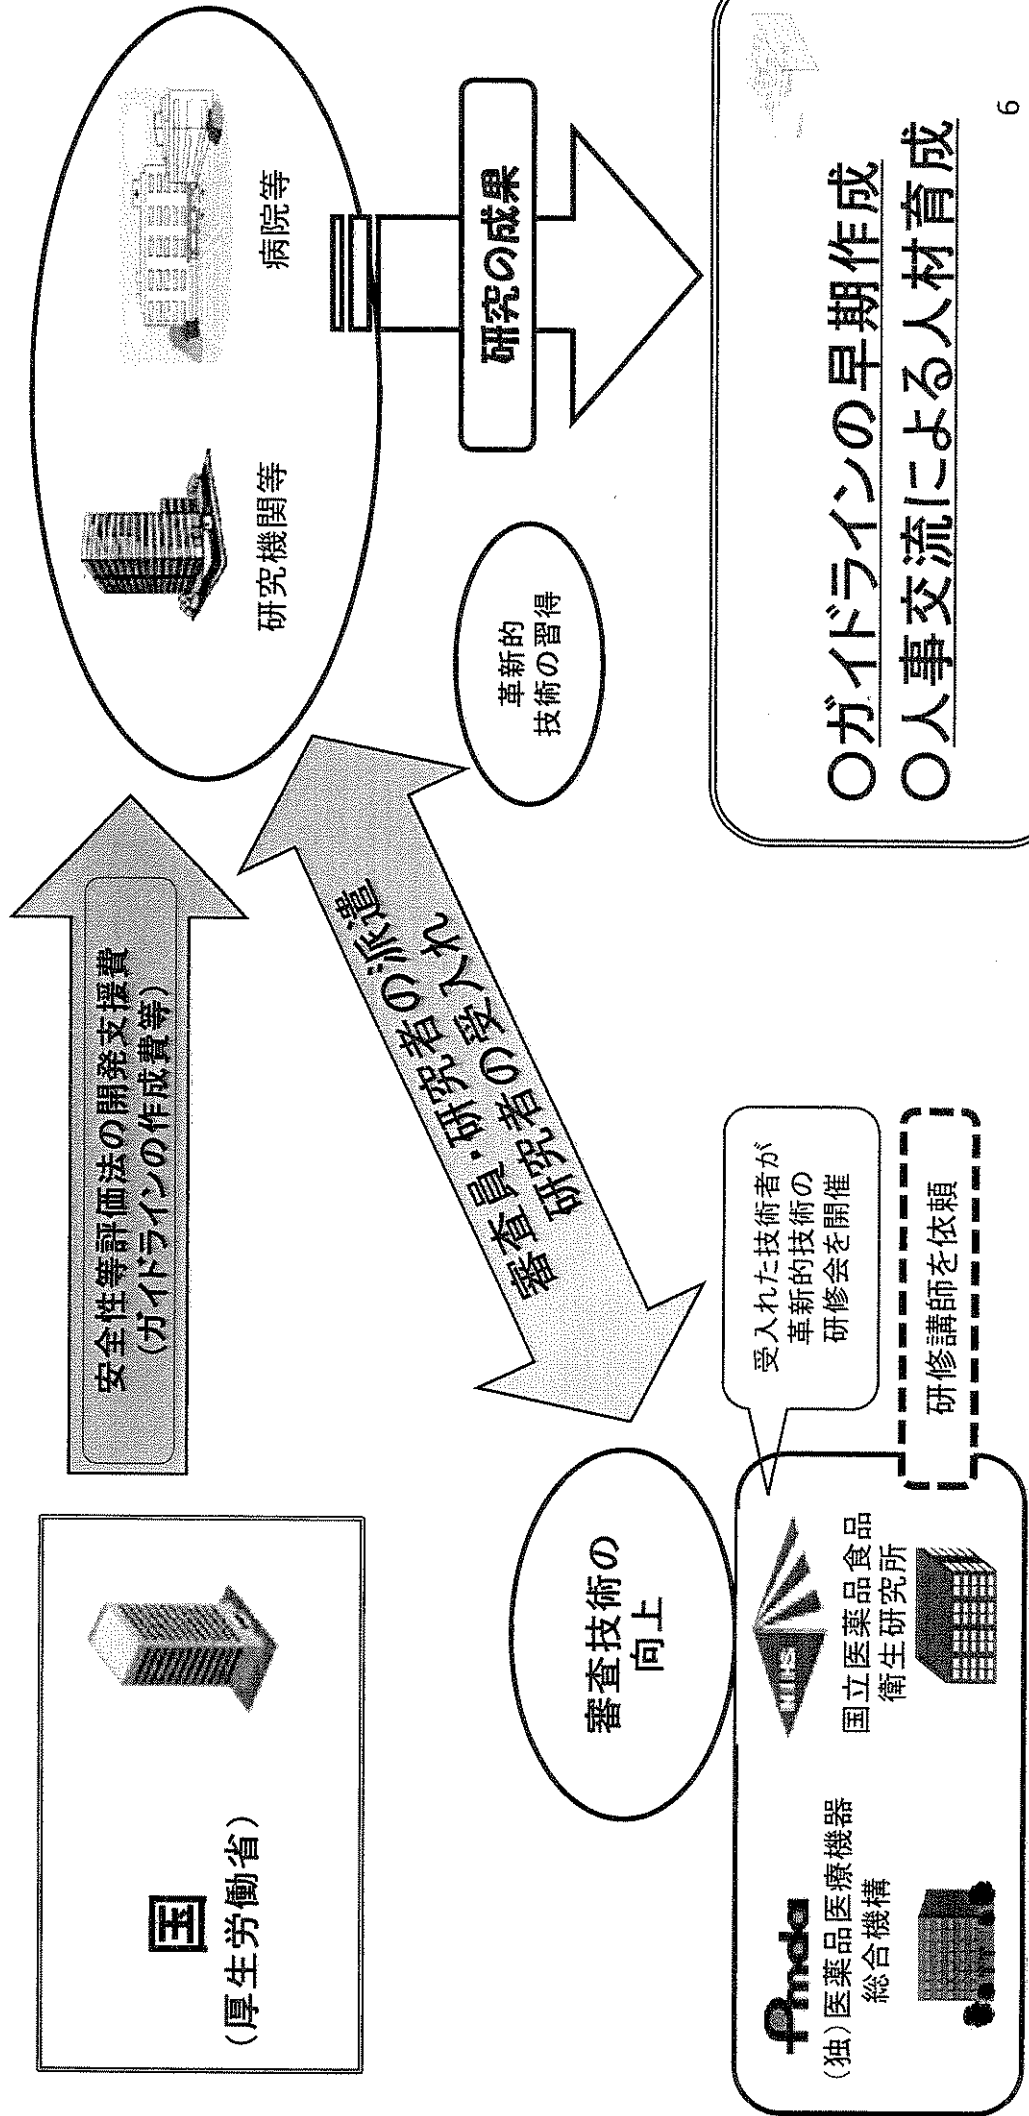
国
（厚生労働省）

安全性等評価法の開発支援費
（ガイドラインの作成費等）

研究機関等

病院等

審査員・研究者の派遣
研究者の受入れ

革新的
技術の習得

研究の成果

審査技術の
向上

Pmda
（独）医薬品医療機器
総合機構

NIHS
国立医薬品食品
衛生研究所

受入れた技術者が
革新的技術の
研修会を開催

研修講師を依頼

〇ガイドラインの早期作成
〇人事交流による人材育成

6